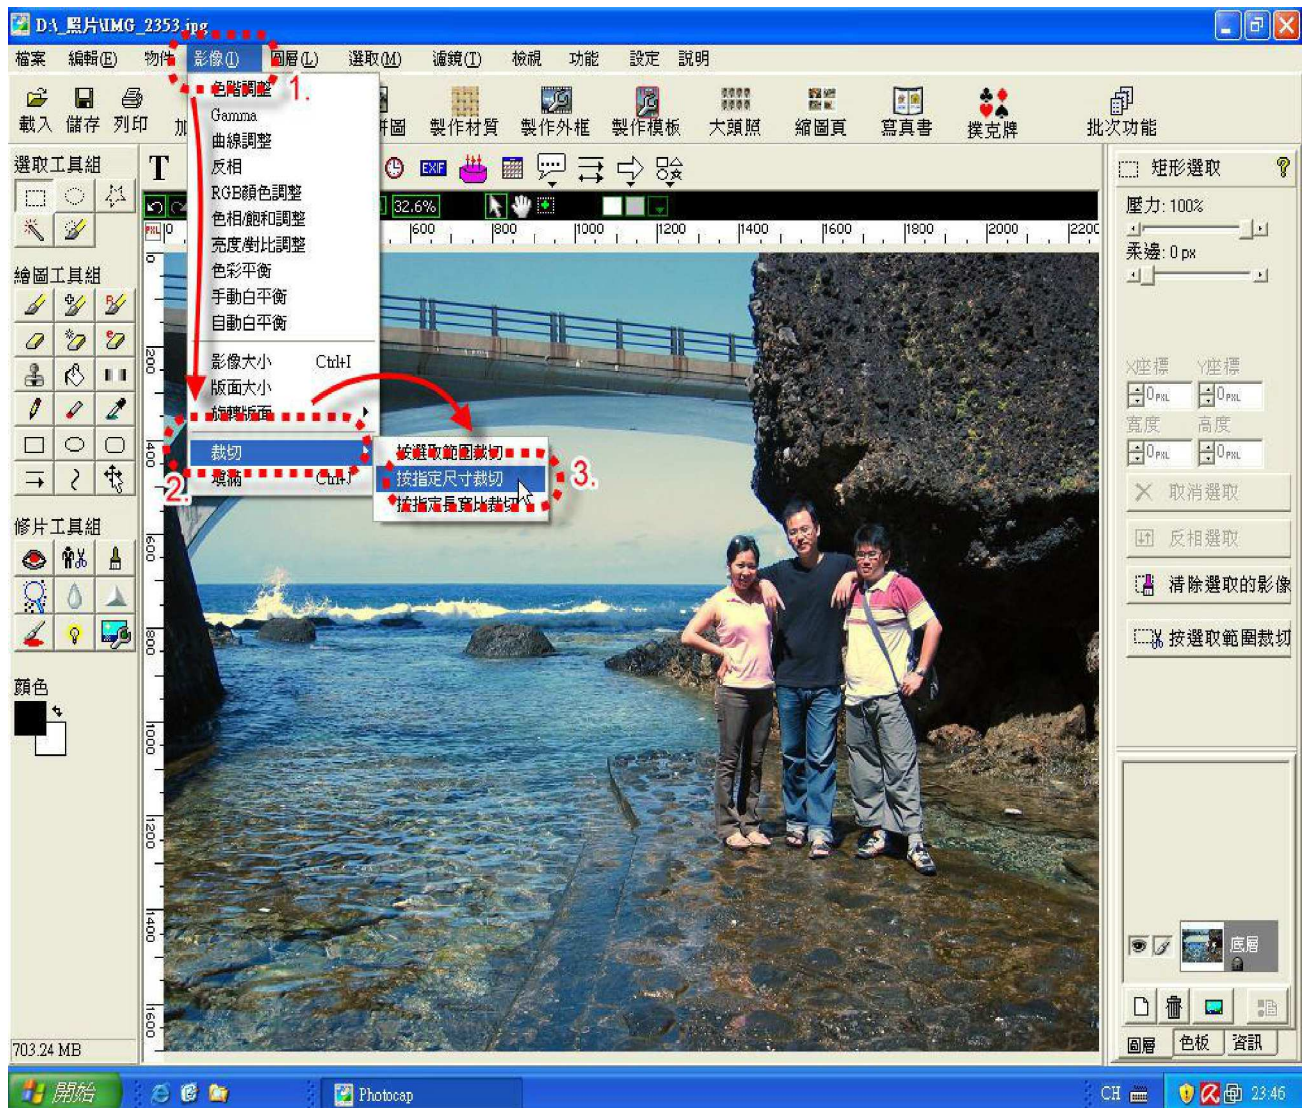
D:\_照片\IMG_2353.jpg

檔案 編輯(E) 物件 影像(I) 圖層(L) 選取(M) 濾鏡(T) 檢視 功能 設定 說明

載入 儲存 列印 加 拼圖 製作材質 製作外框 製作模板 大頭照 縮圖頁 寫真書 撲克牌 批次功能

色階調整 1.
Gamma
曲線調整
反相
RGB顏色調整
色相/飽和調整
亮度/對比調整
色彩平衡
手動白平衡
自動白平衡
影像大小 Ctrl+I
版面大小
旋轉版面
裁切
填滿 Ctrl+J
2.

按選取範圍裁切
按指定尺寸裁切
按指定長寬比裁切
3.

選取工具組
繪圖工具組
修片工具組
顏色

32.6%
PXL 0 600 800 1000 1200 1400 1600 1800 2000 2200
200 400 600 800 1000 1200 1400 1600

矩形選取
壓力: 100%
柔邊: 0 px
X座標 Y座標
0 PXL 0 PXL
寬度 高度
0 PXL 0 PXL
取消選取
反相選取
清除選取的影像
按選取範圍裁切

底層
圖層 色板 資訊

703.24 MB

開始 Photocap CH 23:46